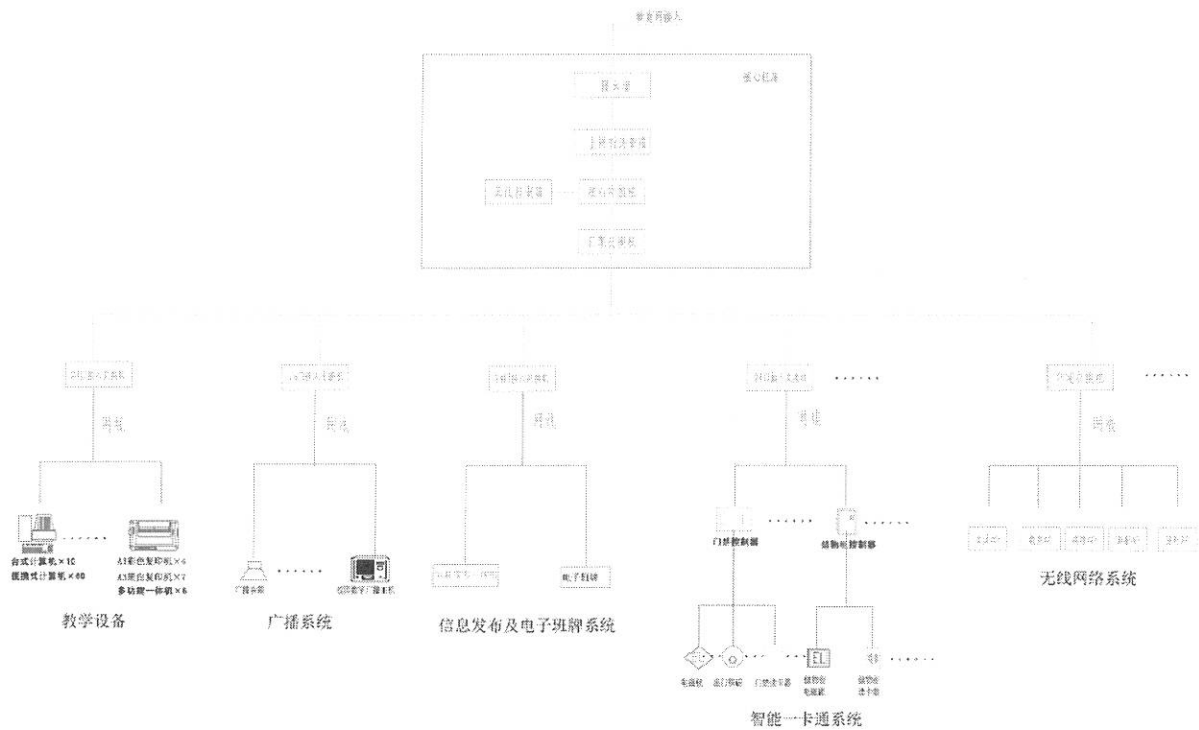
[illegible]

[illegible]

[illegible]

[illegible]

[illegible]

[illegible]

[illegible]

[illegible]

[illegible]

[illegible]

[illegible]

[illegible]

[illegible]

......

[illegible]

......

网线

网线

网线

网线

网线

台式计算机×10
便携式计算机×60

......

A3彩色复印机×4
A3黑白复印机×7
多功能一体机×6

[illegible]

......

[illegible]

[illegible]

电子班牌

门禁控制器

......

储物柜控制器

......

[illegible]

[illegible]

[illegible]

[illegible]

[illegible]

无线网络系统

教学设备

广播系统

信息发布及电子班牌系统

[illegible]

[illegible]

门禁读卡器

......

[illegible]

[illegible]

......

智能一卡通系统